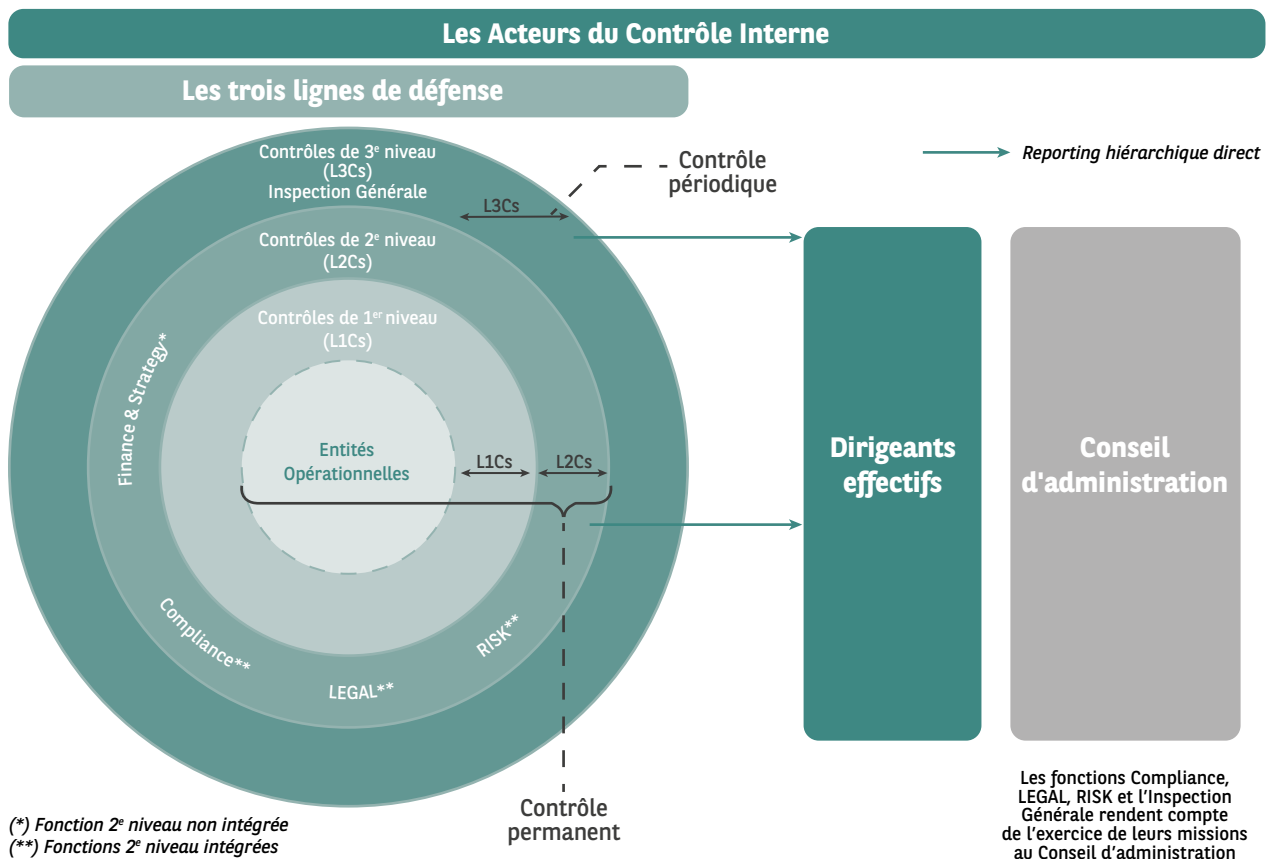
Les Acteurs du Contrôle Interne

Les trois lignes de défense

Reporting hiérarchique direct

Contrôle périodique

Contrôles de 3$^{e}$ niveau
(L3Cs)
Inspection Générale

L3Cs

Contrôles de 2$^{e}$ niveau
(L2Cs)

Contrôles de 1$^{er}$ niveau
(L1Cs)

Finance & Strategy*

Entités Opérationnelles

L1Cs

L2Cs

Compliance**

LEGAL**

RISK**

Dirigeants effectifs

Conseil d'administration

Contrôle permanent

(*) Fonction 2$^{e}$ niveau non intégrée
(**) Fonctions 2$^{e}$ niveau intégrées

Les fonctions Compliance, LEGAL, RISK et l'Inspection Générale rendent compte de l'exercice de leurs missions au Conseil d'administration